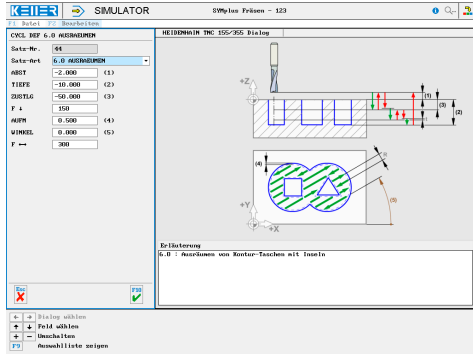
KELLER SIMULATOR SYMplus Fräsen - 123

F1 Datei F2 Bearbeiten

CYCL DEF 6.0 AUSRAEUMEN

HEIDENHAIN TNC 155/355 Dialog

| | | |
|---|---|---|
| Satz-Nr. | 44 | |
| Satz-Art | 6.0 AUSRAEUMEN | |
| ABST | -2.000 | (1) |
| TIEFE | -10.000 | (2) |
| ZUSTLG | -50.000 | (3) |
| F ↓ | 150 | |
| AUFM | 0.500 | (4) |
| WINKEL | 0.000 | (5) |
| F ⟷ | 300 | |

+Z
+X
+Y
(1)
(2)
(3)
(4)
(5)

Erläuterung

6.0 : Ausräumen von Kontur-Taschen mit Inseln

Esc
F10

← → Dialog wählen
↑ ↓ Feld wählen
+ − Umschalten
F9 Auswahlliste zeigen